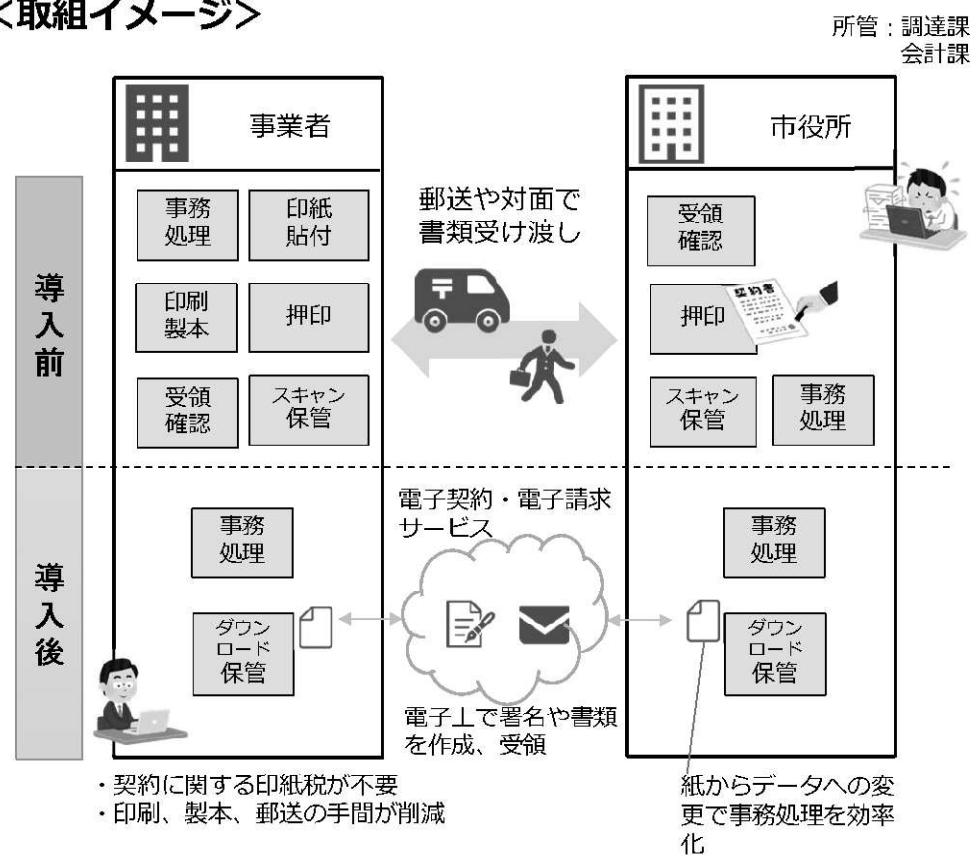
<取組イメージ>

所管：調達課
会計課

事業者

市役所

導入前

事務処理

印紙貼付

印刷製本

押印

受領確認

スキャン保管

郵送や対面で書類受け渡し

受領確認

契約書

押印

スキャン保管

事務処理

導入後

電子契約・電子請求サービス

事務処理

ダウンロード保管

事務処理

ダウンロード保管

電子上で署名や書類を作成、受領

・契約に関する印紙税が不要
・印刷、製本、郵送の手間が削減

紙からデータへの変更で事務処理を効率化